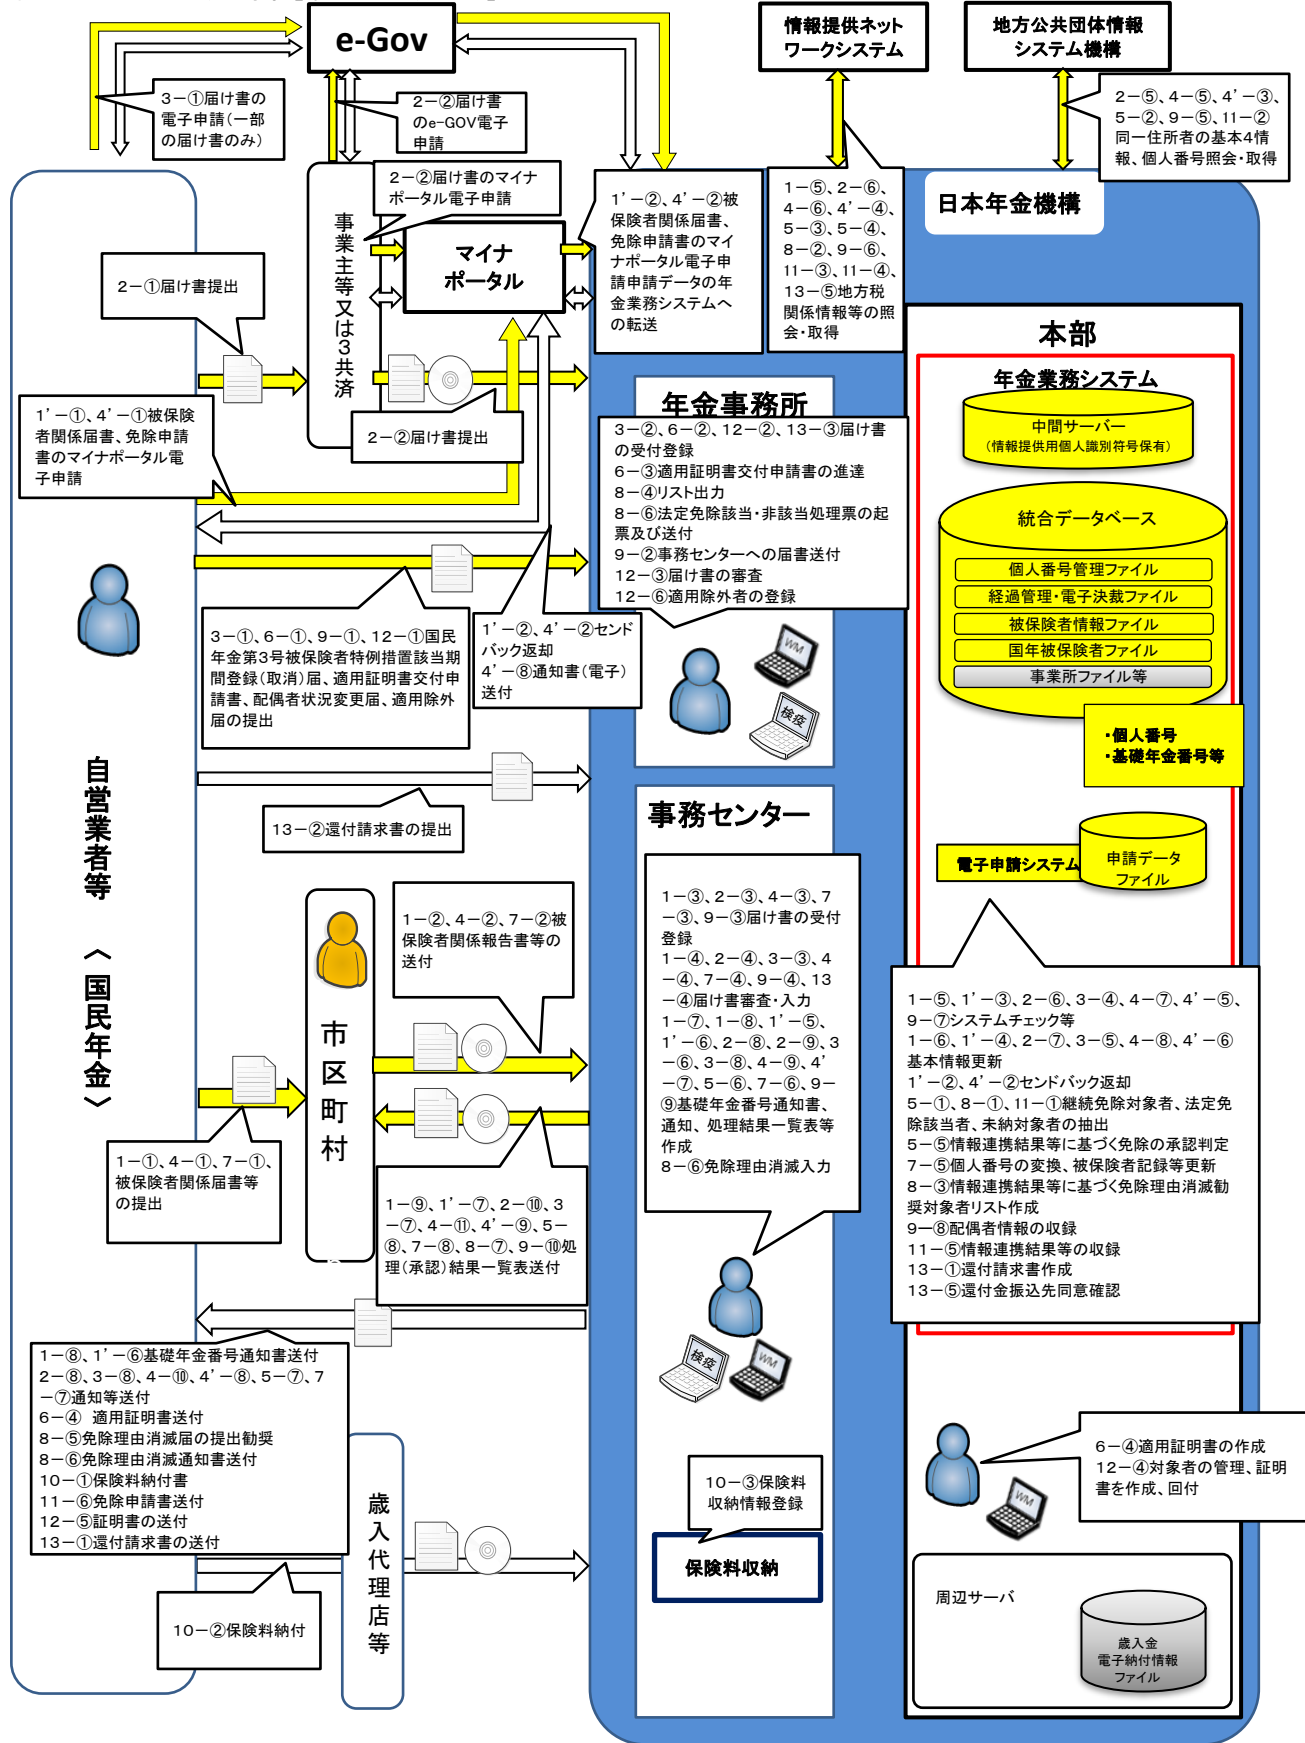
e-Gov

情報提供ネットワークシステム

地方公共団体情報システム機構

3－①届け書の電子申請（一部の届け書のみ）

2－②届け書のe-GOV電子申請

2－⑤、4－⑤、4'－③、5－②、9－⑤、11－②同一住所者の基本4情報、個人番号照会・取得

日本年金機構

2－②届け書のマイナポータル電子申請

1'－②、4'－②被保険者関係届書、免除申請書のマイナポータル電子申請データの年金業務システムへの転送

1－⑤、2－⑥、4－⑥、4'－④、5－③、5－④、8－②、9－⑥、11－③、11－④、13－⑤地方税関係情報等の照会・取得

事業主等又は3共済

マイナポータル

2－①届け書提出

本部

年金業務システム

中間サーバー（情報提供用個人識別符号保有）

統合データベース

個人番号管理ファイル

経過管理・電子決裁ファイル

被保険者情報ファイル

国年被保険者ファイル

事業所ファイル等

・個人番号
・基礎年金番号等

2－②届け書提出

1'－①、4'－①被保険者関係届書、免除申請書のマイナポータル電子申請

年金事務所

3－②、6－②、12－②、13－③届け書の受付登録
6－③適用証明書交付申請書の進達
8－④リスト出力
8－⑥法定免除該当・非該当処理票の起票及び送付
9－②事務センターへの届書送付
12－③届け書の審査
12－⑥適用除外者の登録

3－①、6－①、9－①、12－①国民年金第3号被保険者特例措置該当期間登録（取消）届、適用証明書交付申請書、配偶者状況変更届、適用除外届の提出

1'－②、4'－②センドバック返却
4'－⑧通知書（電子）送付

WM

検疫

自営業者等〈国民年金〉

13－②還付請求書の提出

事務センター

電子申請システム

申請データファイル

1－③、2－③、4－③、7－③、9－③届け書の受付登録
1－④、2－④、3－③、4－④、7－④、9－④、13－④届け書審査・入力
1－⑦、1－⑧、1'－⑤、1'－⑥、2－⑧、2－⑨、3－⑥、3－⑧、4－⑨、4'－⑦、5－⑥、7－⑥、9－⑨基礎年金番号通知書、通知、処理結果一覧表等作成
8－⑥免除理由消滅入力

1－②、4－②、7－②被保険者関係報告書等の送付

市区町村

1－⑤、1'－③、2－⑥、3－④、4－⑦、4'－⑤、9－⑦システムチェック等
1－⑥、1'－④、2－⑦、3－⑤、4－⑧、4'－⑥基本情報更新
1'－②、4'－②センドバック返却
5－①、8－①、11－①継続免除対象者、法定免除該当者、未納対象者の抽出
5－⑤情報連携結果等に基づく免除の承認判定
7－⑤個人番号の変換、被保険者記録等更新
8－③情報連携結果等に基づく免除理由消滅勧奨対象者リスト作成
9－⑧配偶者情報の収録
11－⑤情報連携結果等の収録
13－①還付請求書作成
13－⑤還付金振込先同意確認

1－①、4－①、7－①、被保険者関係届書等の提出

1－⑨、1'－⑦、2－⑩、3－⑦、4－⑪、4'－⑨、5－⑧、7－⑧、8－⑦、9－⑩処理（承認）結果一覧表送付

1－⑧、1'－⑥基礎年金番号通知書送付
2－⑧、3－⑧、4－⑩、4'－⑧、5－⑦、7－⑦通知等送付
6－④ 適用証明書送付
8－⑤免除理由消滅届の提出勧奨
8－⑥免除理由消滅通知書送付
10－①保険料納付書
11－⑥免除申請書送付
12－⑤証明書の送付
13－①還付請求書の送付

歳入代理店等

10－③保険料収納情報登録

保険料収納

6－④適用証明書の作成
12－④対象者の管理、証明書を作成、回付

10－②保険料納付

周辺サーバ

歳入金電子納付情報ファイル